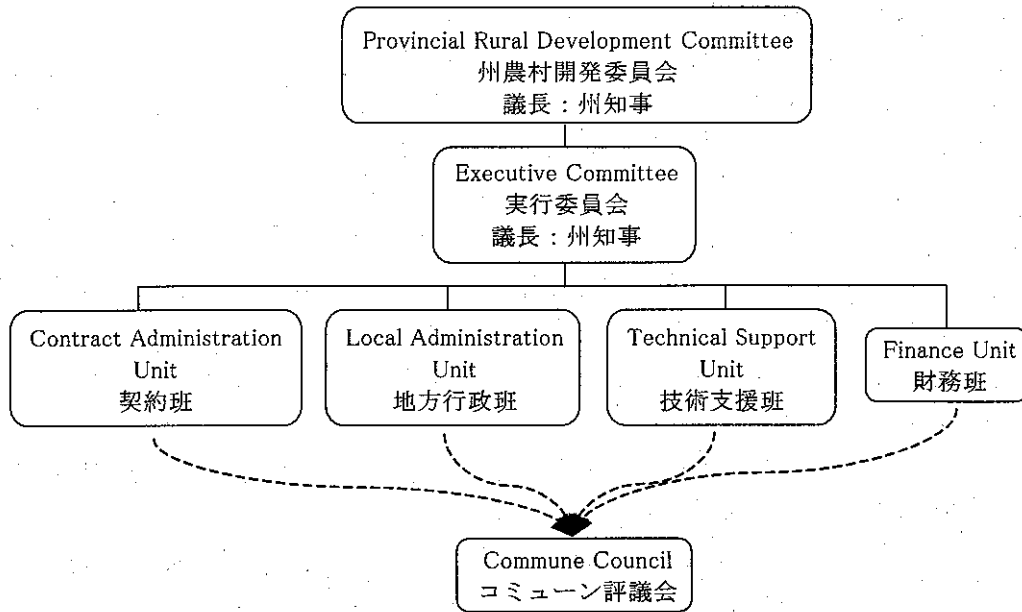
Provincial Rural Development Committee
州農村開発委員会
議長：州知事

Executive Committee
実行委員会
議長：州知事

Contract Administration Unit
契約班

Local Administration Unit
地方行政班

Technical Support Unit
技術支援班

Finance Unit
財務班

Commune Council
コミューン評議会